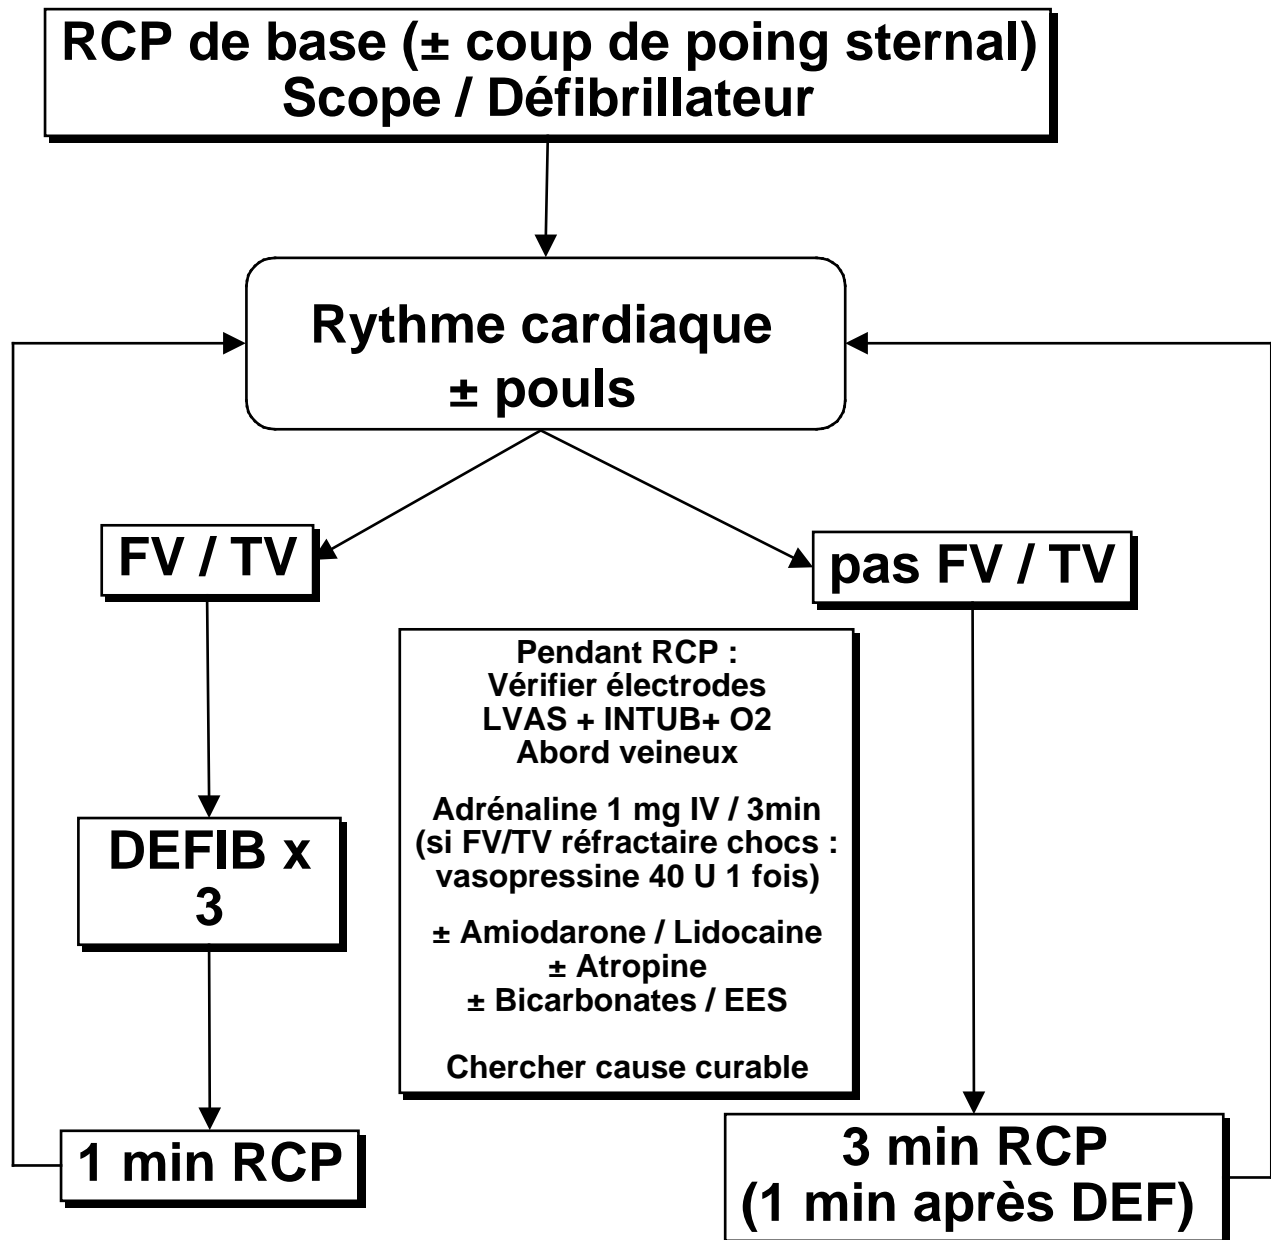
RCP de base (± coup de poing sternal)
Scope / Défibrillateur

Rythme cardiaque
± pouls

FV / TV

pas FV / TV

DEFIB x
3

Pendant RCP :
Vérifier électrodes
LVAS + INTUB+ O2
Abord veineux

Adrénaline 1 mg IV / 3min
(si FV/TV réfractaire chocs :
vasopressine 40 U 1 fois)

± Amiodarone / Lidocaine
± Atropine
± Bicarbonates / EES

Chercher cause curable

1 min RCP

3 min RCP
(1 min après DEF)